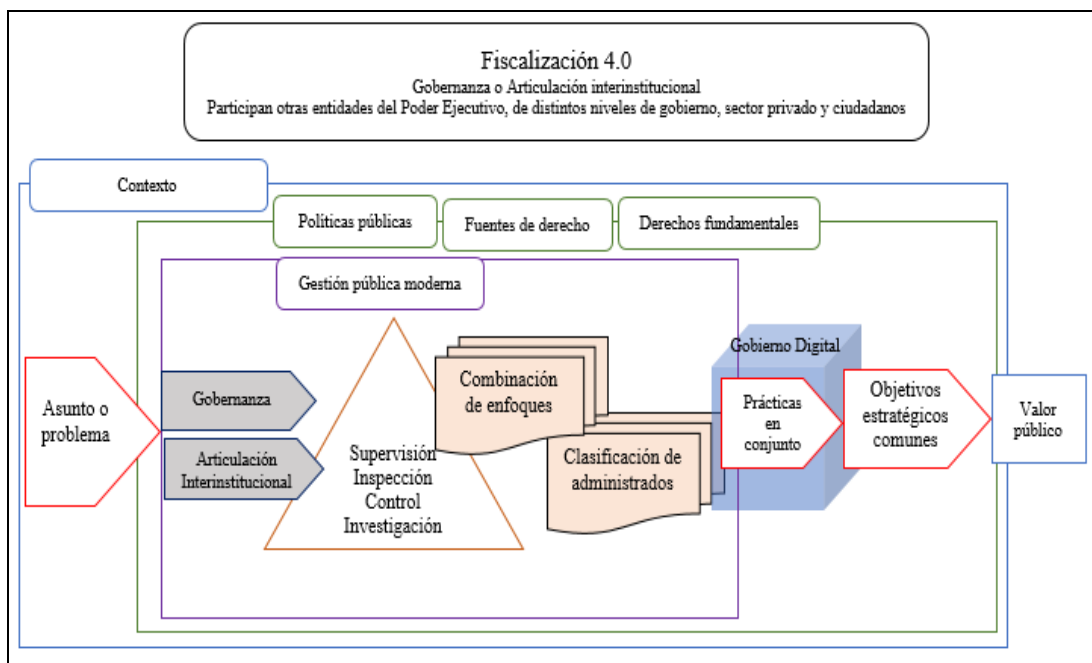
Fiscalización 4.0
Gobernanza o Articulación interinstitucional
Participan otras entidades del Poder Ejecutivo, de distintos niveles de gobierno, sector privado y ciudadanos

Contexto

Políticas públicas

Fuentes de derecho

Derechos fundamentales

Gestión pública moderna

Asunto o problema

Gobernanza

Articulación Interinstitucional

Supervisión
Inspección
Control
Investigación

Combinación de enfoques

Clasificación de administrados

Gobierno Digital

Prácticas en conjunto

Objetivos estratégicos comunes

Valor público